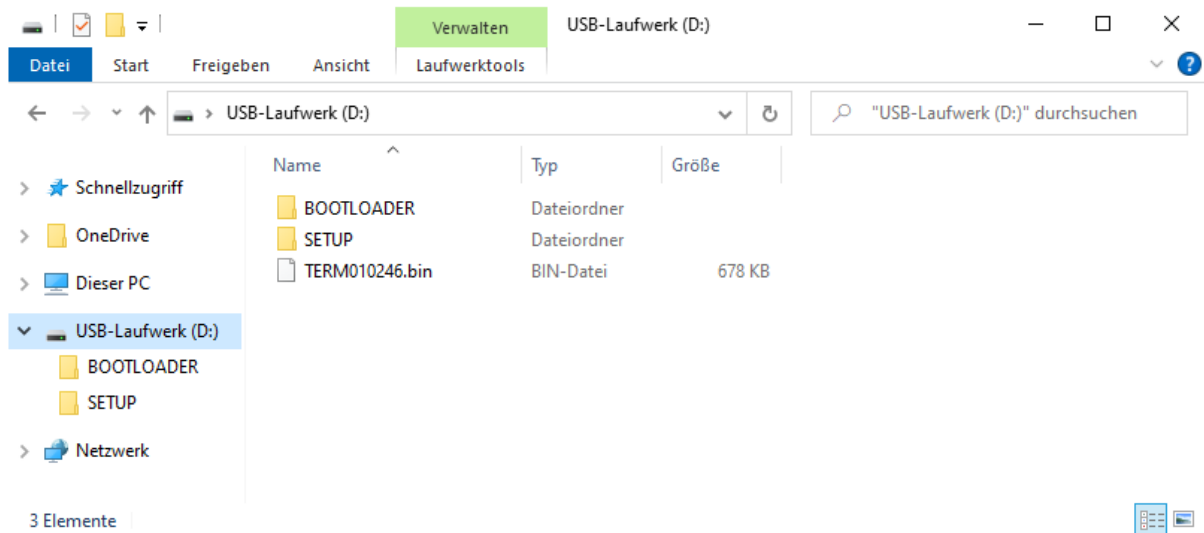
Verwalten USB-Laufwerk (D:)

Datei Start Freigeben Ansicht Laufwerktools

USB-Laufwerk (D:)

"USB-Laufwerk (D:)" durchsuchen

Schnellzugriff
OneDrive
Dieser PC
USB-Laufwerk (D:)
BOOTLOADER
SETUP
Netzwerk

| Name | Typ | Größe |
|---|---|---|
| BOOTLOADER | Dateiordner | |
| SETUP | Dateiordner | |
| TERM010246.bin | BIN-Datei | 678 KB |

3 Elemente